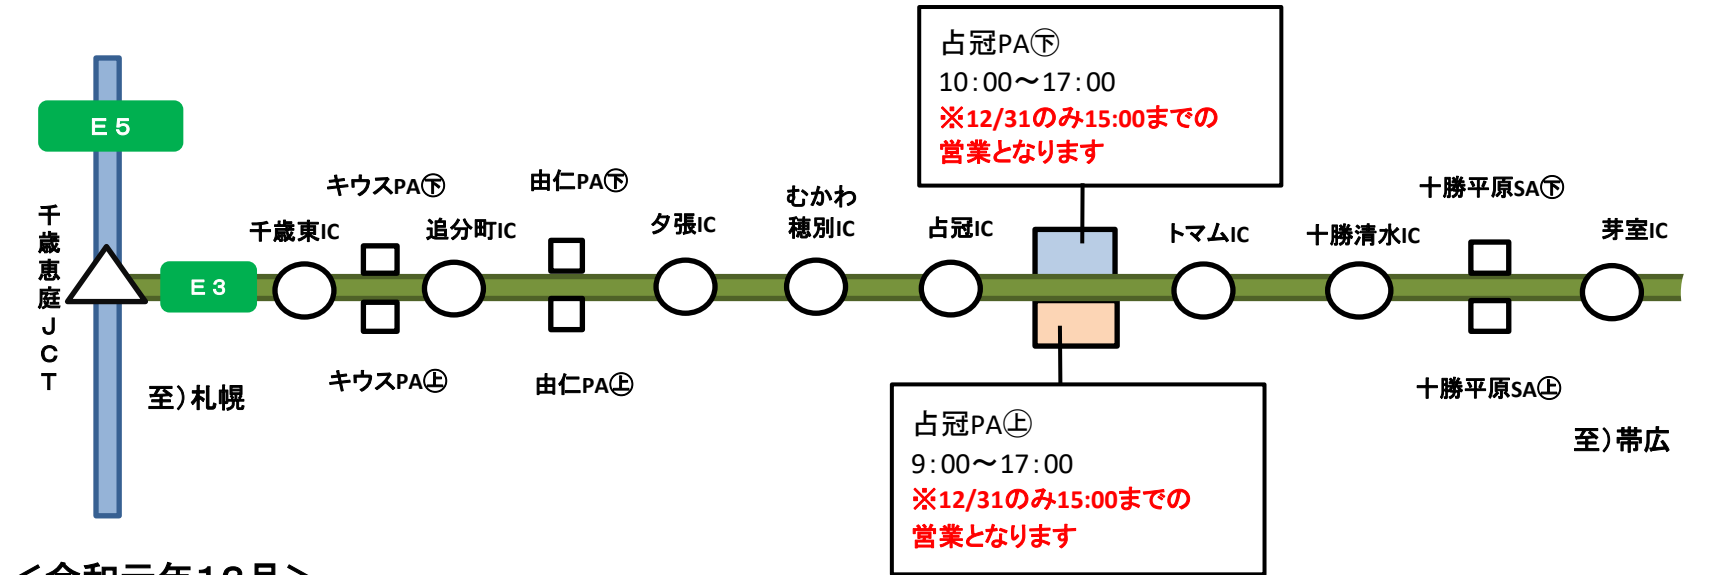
占冠PA㊦
10:00～17:00
※12/31のみ15:00までの営業となります

E５

千歳恵庭JCT

E３

キウスPA㊦

千歳東IC

追分町IC

由仁PA㊦

夕張IC

むかわ穂別IC

占冠IC

トマムIC

十勝清水IC

十勝平原SA㊦

芽室IC

キウスPA㊤

由仁PA㊤

十勝平原SA㊤

至）札幌

至）帯広

占冠PA㊤
9:00～17:00
※12/31のみ15:00までの営業となります

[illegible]